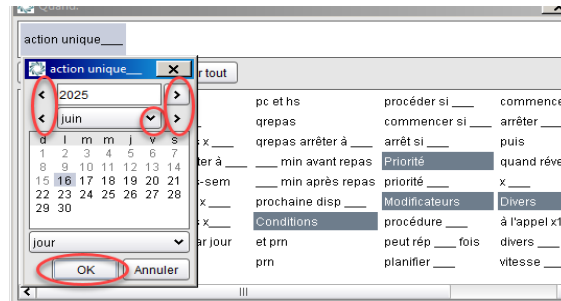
Quand.

action unique___

action unique___

r tout

2025

juin

| d | l | m | m | j | v | s |
|---|---|---|---|---|---|---|
| 1 | 2 | 3 | 4 | 5 | 6 | 7 |
| 8 | 9 | 10 | 11 | 12 | 13 | 14 |
| 15 | 16 | 17 | 18 | 19 | 20 | 21 |
| 22 | 23 | 24 | 25 | 26 | 27 | 28 |
| 29 | 30 | | | | | |

jour

OK

Annuler

x ___

ter à ___

s-sem

x ___

ar jour

pc et hs

qrepas

qrepas arrêter à ___

___ min avant repas

___ min après repas

prochaine disp ___

Conditions

et prn

prn

procéder si ___

commencer si ___

arrêt si ___

Priorité

priorité ___

Modificateurs

procédure ___

peut rép ___ fois

planifier ___

commence

arrêter ___

puis

quand réve

x ___

Divers

à l'appel x1

divers ___

vitesse ___